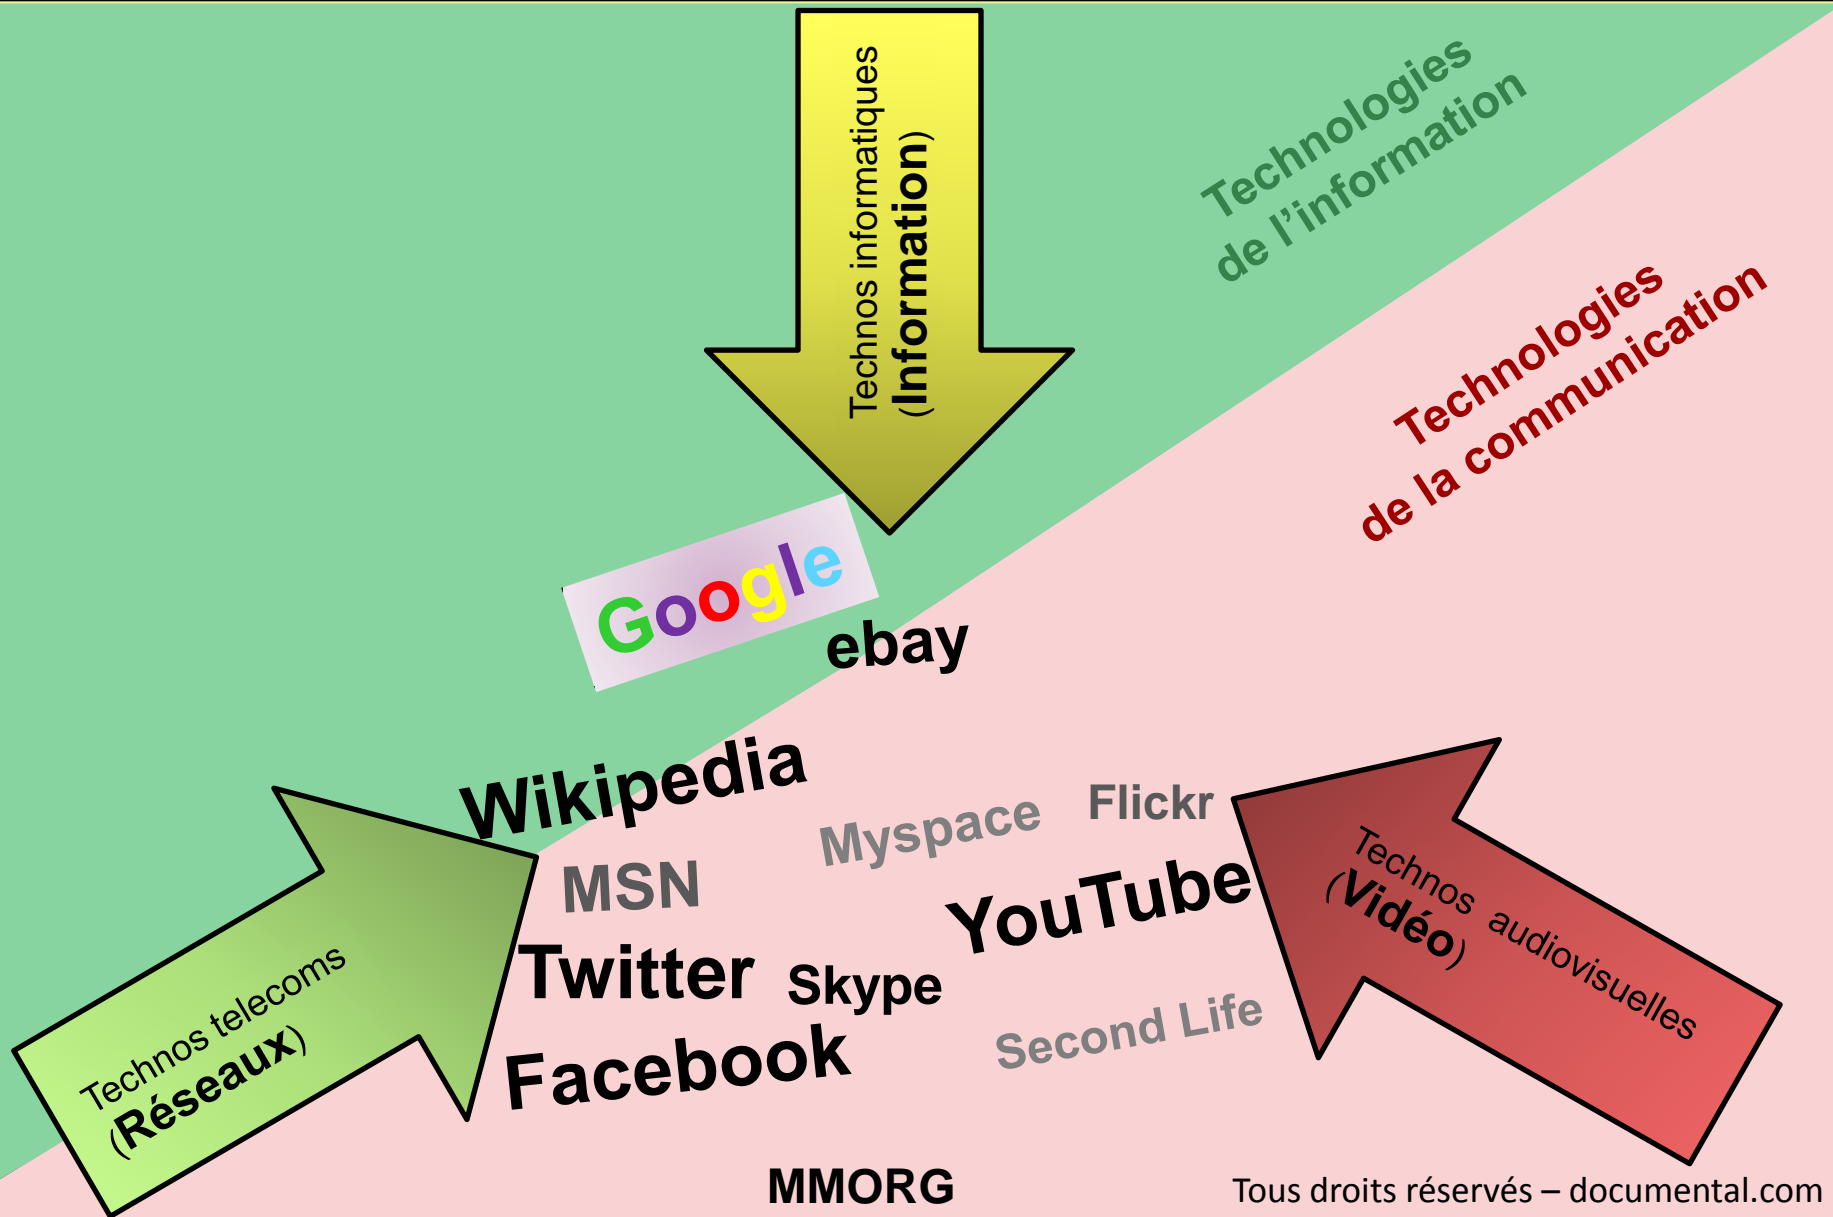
Technos informatiques (Information)

Technologies de l'information

Technologies de la communication

Google

ebay

Wikipedia

Myspace

Flickr

MSN

YouTube

Twitter

Skype

Facebook

Second Life

Technos telecoms (Réseaux)

Technos audiovisuelles (Vidéo)

MMORG

Tous droits réservés – documental.com